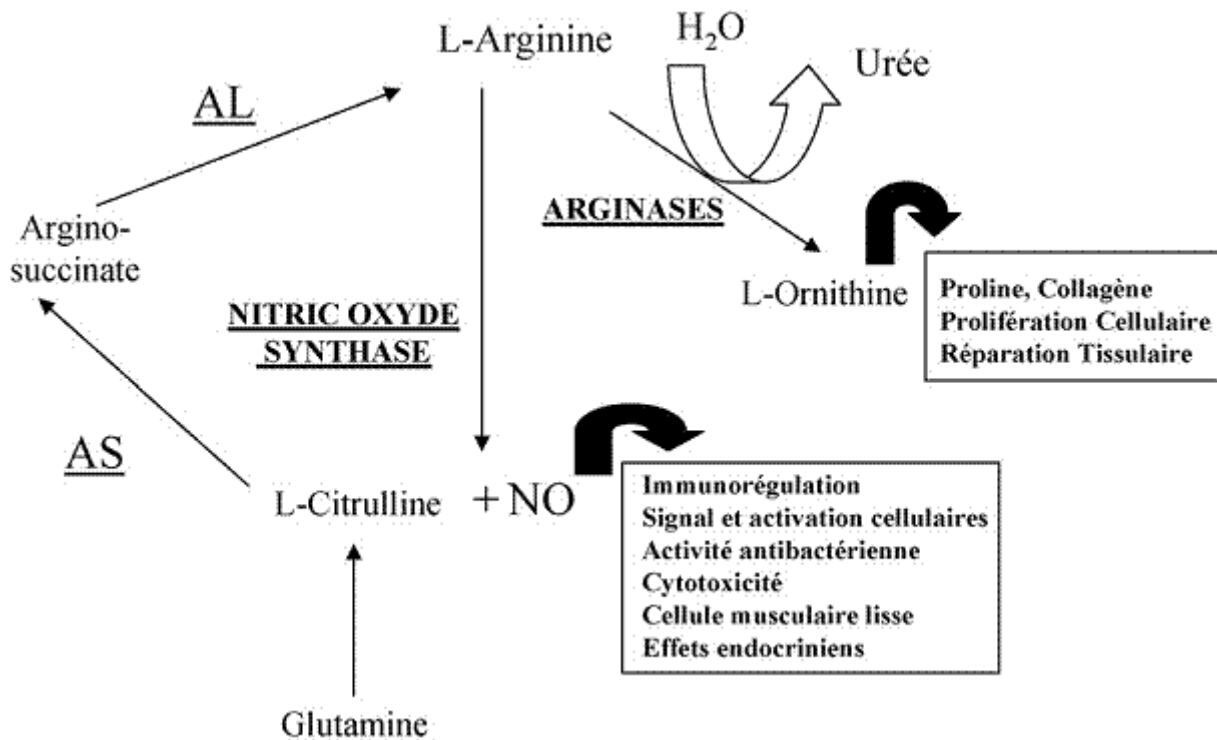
L-Arginine

$H_2O$

Urée

AL

ARGINASES

Arginosuccinate

L-Ornithine

Proline, Collagène
Prolifération Cellulaire
Réparation Tissulaire

NITRIC OXYDE SYNTHASE

AS

L-Citrulline + NO

Immunorégulation
Signal et activation cellulaires
Activité antibactérienne
Cytotoxicité
Cellule musculaire lisse
Effets endocriniens

Glutamine